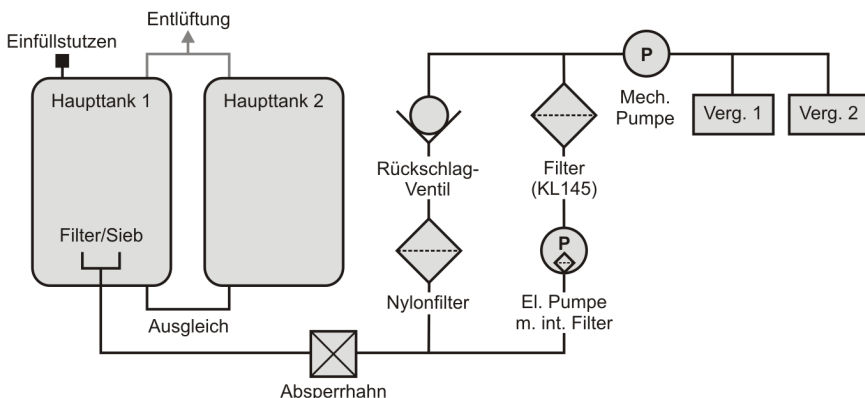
Entlüftung

Einfüllstutzen

Haupttank 1

Haupttank 2

Filter/Sieb

Ausgleich

Absperrhahn

Rückschlag-Ventil

Nylonfilter

Filter (KL145)

P

El. Pumpe m. int. Filter

P

Mech. Pumpe

Verg. 1

Verg. 2